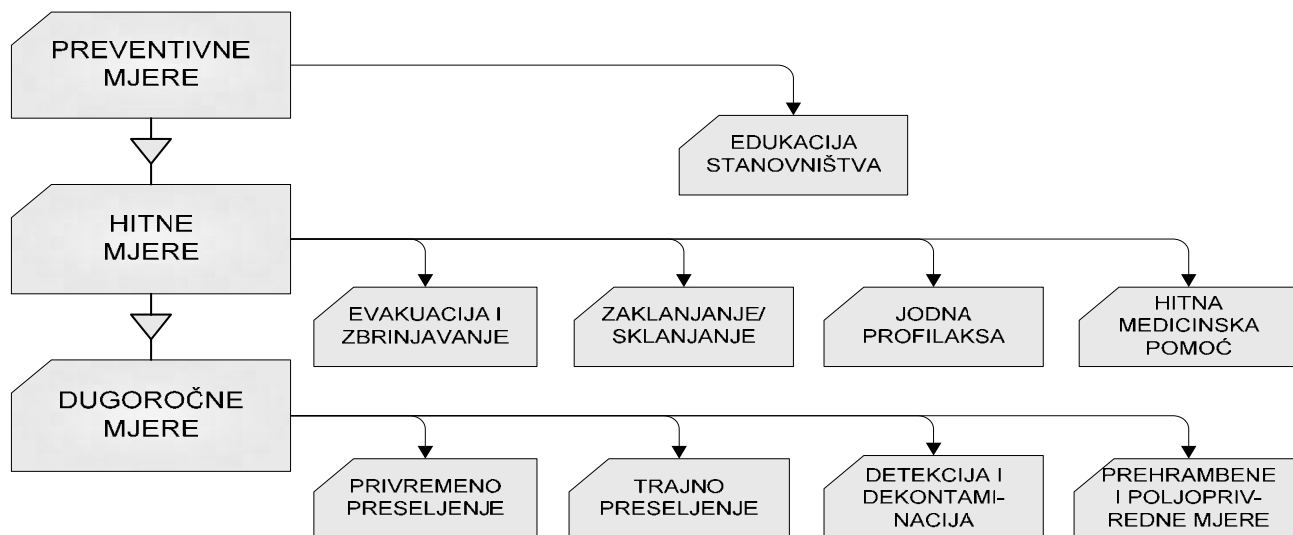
PREVENTIVNE MJERE

EDUKACIJA STANOVNIŠTVA

HITNE MJERE

EVAKUACIJA I ZBRINJAVANJE

ZAKLANJANJE/ SKLANJANJE

JODNA PROFILAKSA

HITNA MEDICINSKA POMOĆ

DUGOROČNE MJERE

PRIVREMENO PRESELJENJE

TRAJNO PRESELJENJE

DETEKCIJA I DEKONTAMINACIJA

PREHRAMBENE I POLJOPRIVREDNE MJERE